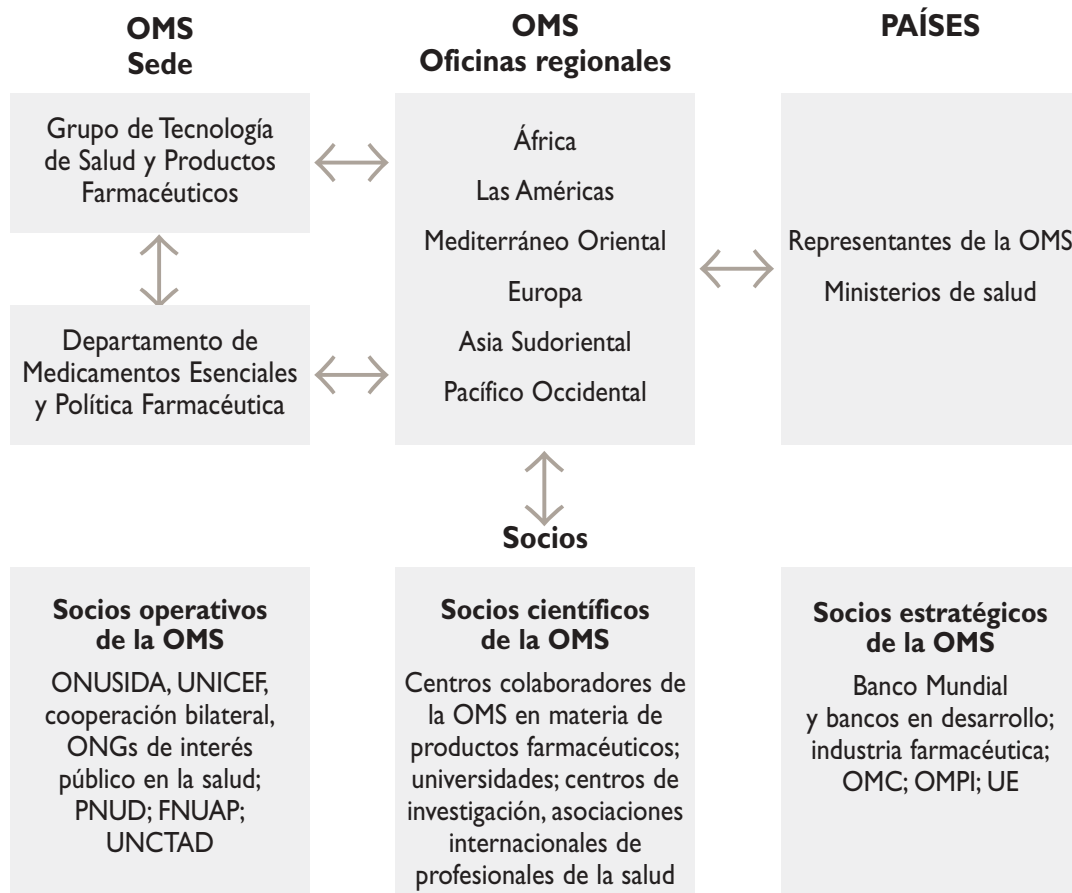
**OMS Sede**

**OMS Oficinas regionales**

**PAÍSES**

Grupo de Tecnología de Salud y Productos Farmacéuticos

Departamento de Medicamentos Esenciales y Política Farmacéutica

África

Las Américas

Mediterráneo Oriental

Europa

Asia Sudoriental

Pacífico Occidental

Representantes de la OMS

Ministerios de salud

**Socios**

**Socios operativos de la OMS**

ONUSIDA, UNICEF, cooperación bilateral, ONGs de interés público en la salud; PNUD; FNUAP; UNCTAD

**Socios científicos de la OMS**

Centros colaboradores de la OMS en materia de productos farmacéuticos; universidades; centros de investigación, asociaciones internacionales de profesionales de la salud

**Socios estratégicos de la OMS**

Banco Mundial y bancos en desarrollo; industria farmacéutica; OMC; OMPI; UE